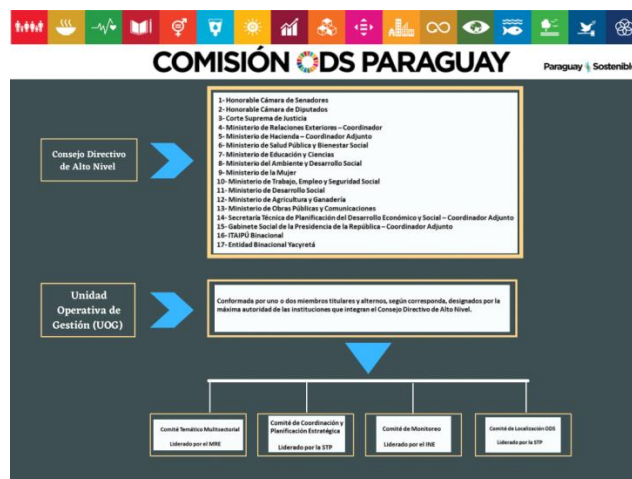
COMISIÓN ODS PARAGUAY

Paraguay Sostenible

Consejo Directivo de Alto Nivel

1- Honorable Cámara de Senadores
2- Honorable Cámara de Diputados
3- Corte Suprema de Justicia
4- Ministerio de Relaciones Exteriores – Coordinador
5- Ministerio de Hacienda – Coordinador Adjunto
6- Ministerio de Salud Pública y Bienestar Social
7- Ministerio de Educación y Ciencias
8- Ministerio del Ambiente y Desarrollo Social
9- Ministerio de la Mujer
10- Ministerio de Trabajo, Empleo y Seguridad Social
11- Ministerio de Desarrollo Social
12- Ministerio de Agricultura y Ganadería
13- Ministerio de Obras Públicas y Comunicaciones
14- Secretaría Técnica de Planificación del Desarrollo Económico y Social – Coordinador Adjunto
15- Gabinete Social de la Presidencia de la República – Coordinador Adjunto
16- ITAIPÚ Binacional
17- Entidad Binacional Yacyretá

Unidad Operativa de Gestión (UOG)

Conformada por uno o dos miembros titulares y alternos, según corresponda, designados por la máxima autoridad de las instituciones que integran el Consejo Directivo de Alto Nivel.

Comité Temático Multisectorial
Liderado por el MRE

Comité de Coordinación y Planificación Estratégica
Liderado por la STP

Comité de Monitoreo
Liderado por el INE

Comité de Localización ODS
Liderado por la STP